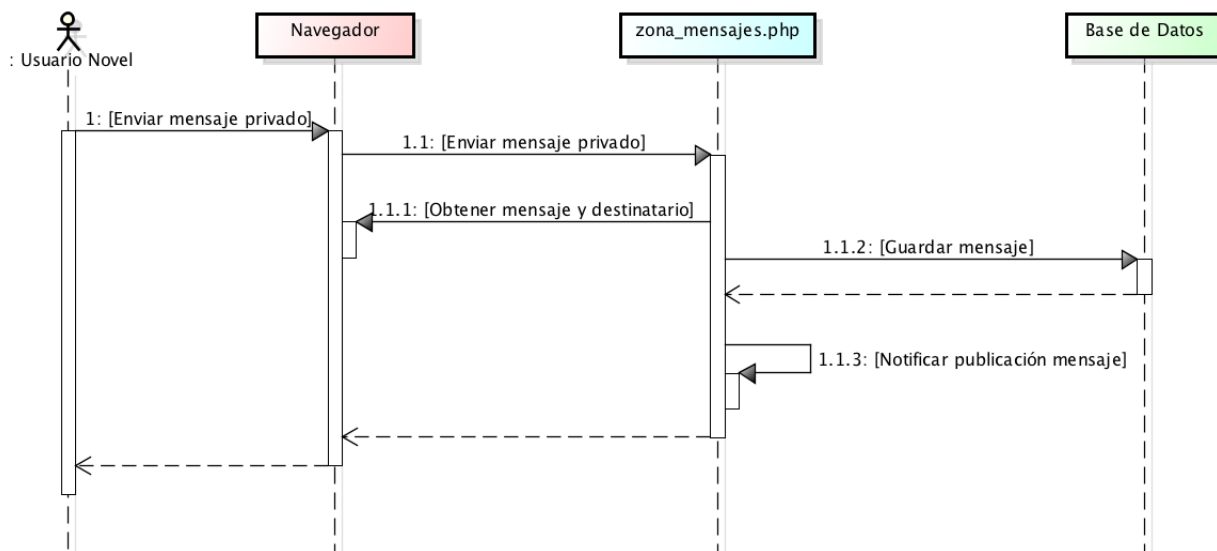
: Usuario Novel

Navegador

zona_mensajes.php

Base de Datos

1: [Enviar mensaje privado]

1.1: [Enviar mensaje privado]

1.1.1: [Obtener mensaje y destinatario]

1.1.2: [Guardar mensaje]

1.1.3: [Notificar publicación mensaje]